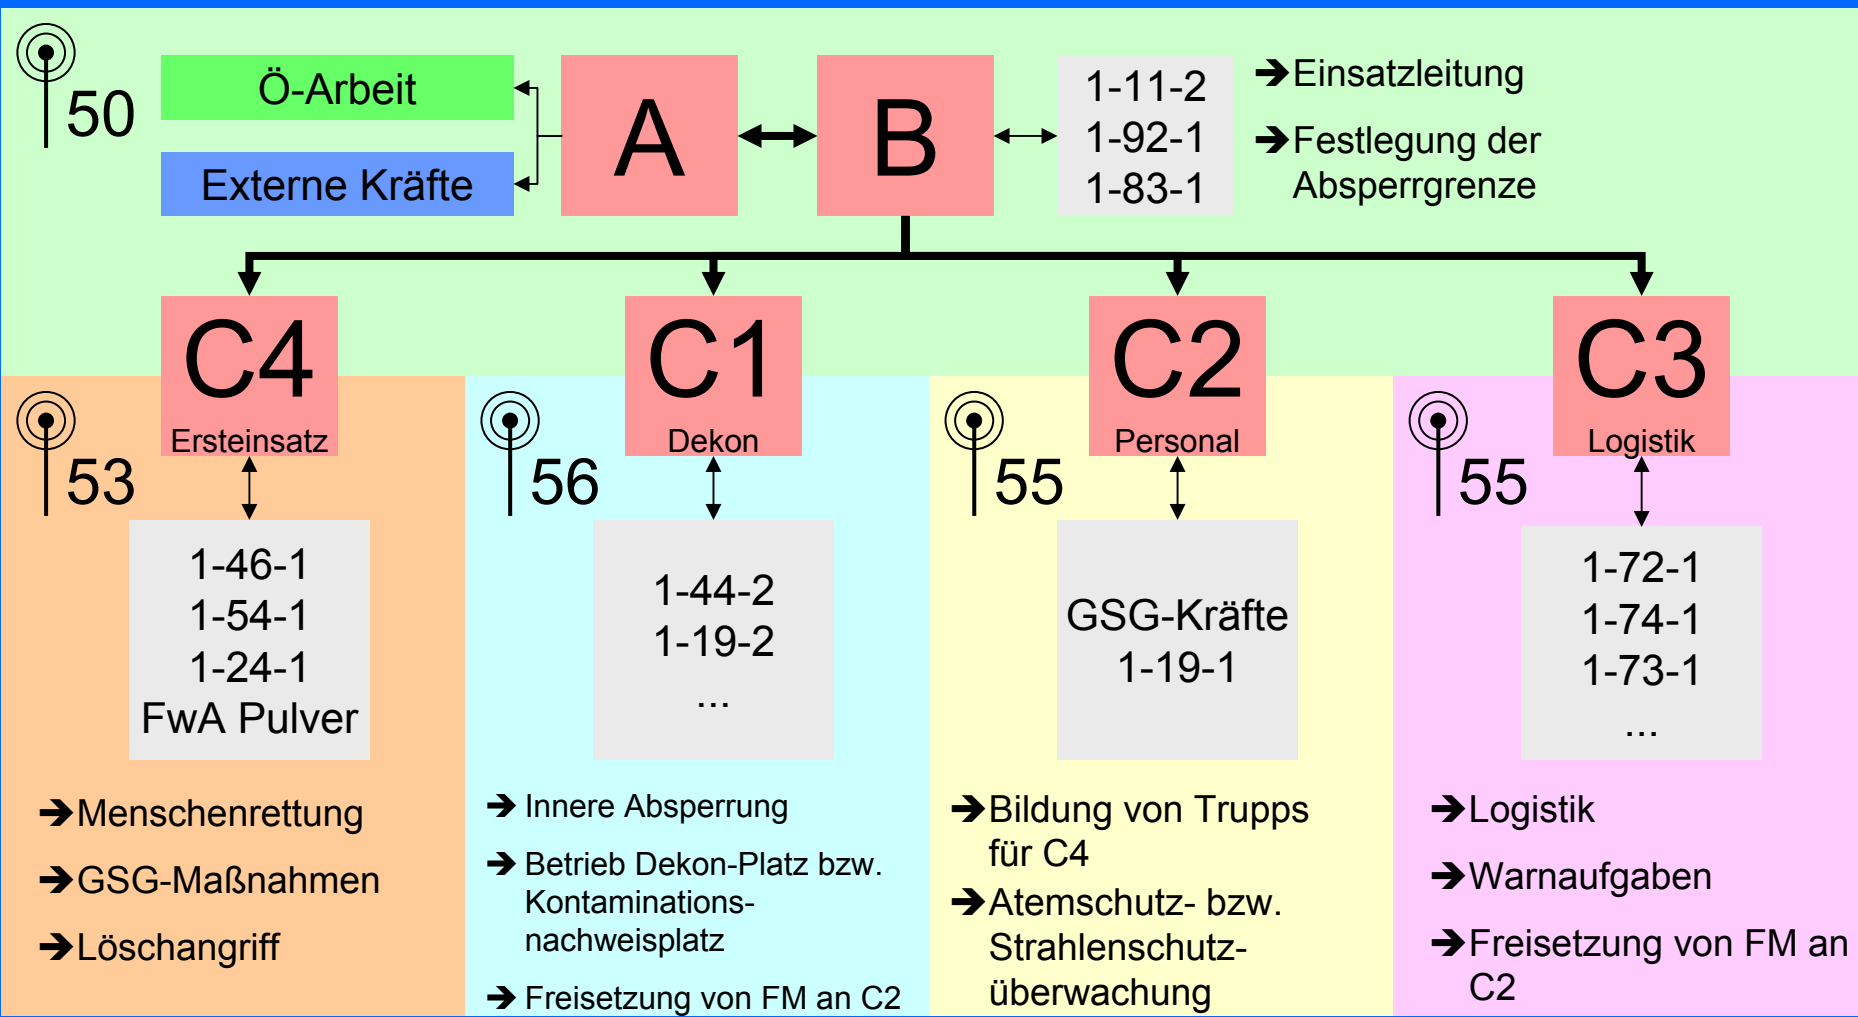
50

Ö-Arbeit

Externe Kräfte

A

B

1-11-2
1-92-1
1-83-1

➔Einsatzleitung

➔Festlegung der Absperrgrenze

C4
Ersteinsatz

53

1-46-1
1-54-1
1-24-1
FwA Pulver

➔Menschenrettung

➔GSG-Maßnahmen

➔Löschangriff

C1
Dekon

56

1-44-2
1-19-2
...

➔ Innere Absperrung

➔ Betrieb Dekon-Platz bzw. Kontaminationsnachweisplatz

➔ Freisetzung von FM an C2

C2
Personal

55

GSG-Kräfte
1-19-1

➔Bildung von Trupps für C4

➔Atemschutz- bzw. Strahlenschutzüberwachung

C3
Logistik

55

1-72-1
1-74-1
1-73-1
...

➔Logistik

➔Warnaufgaben

➔Freisetzung von FM an C2